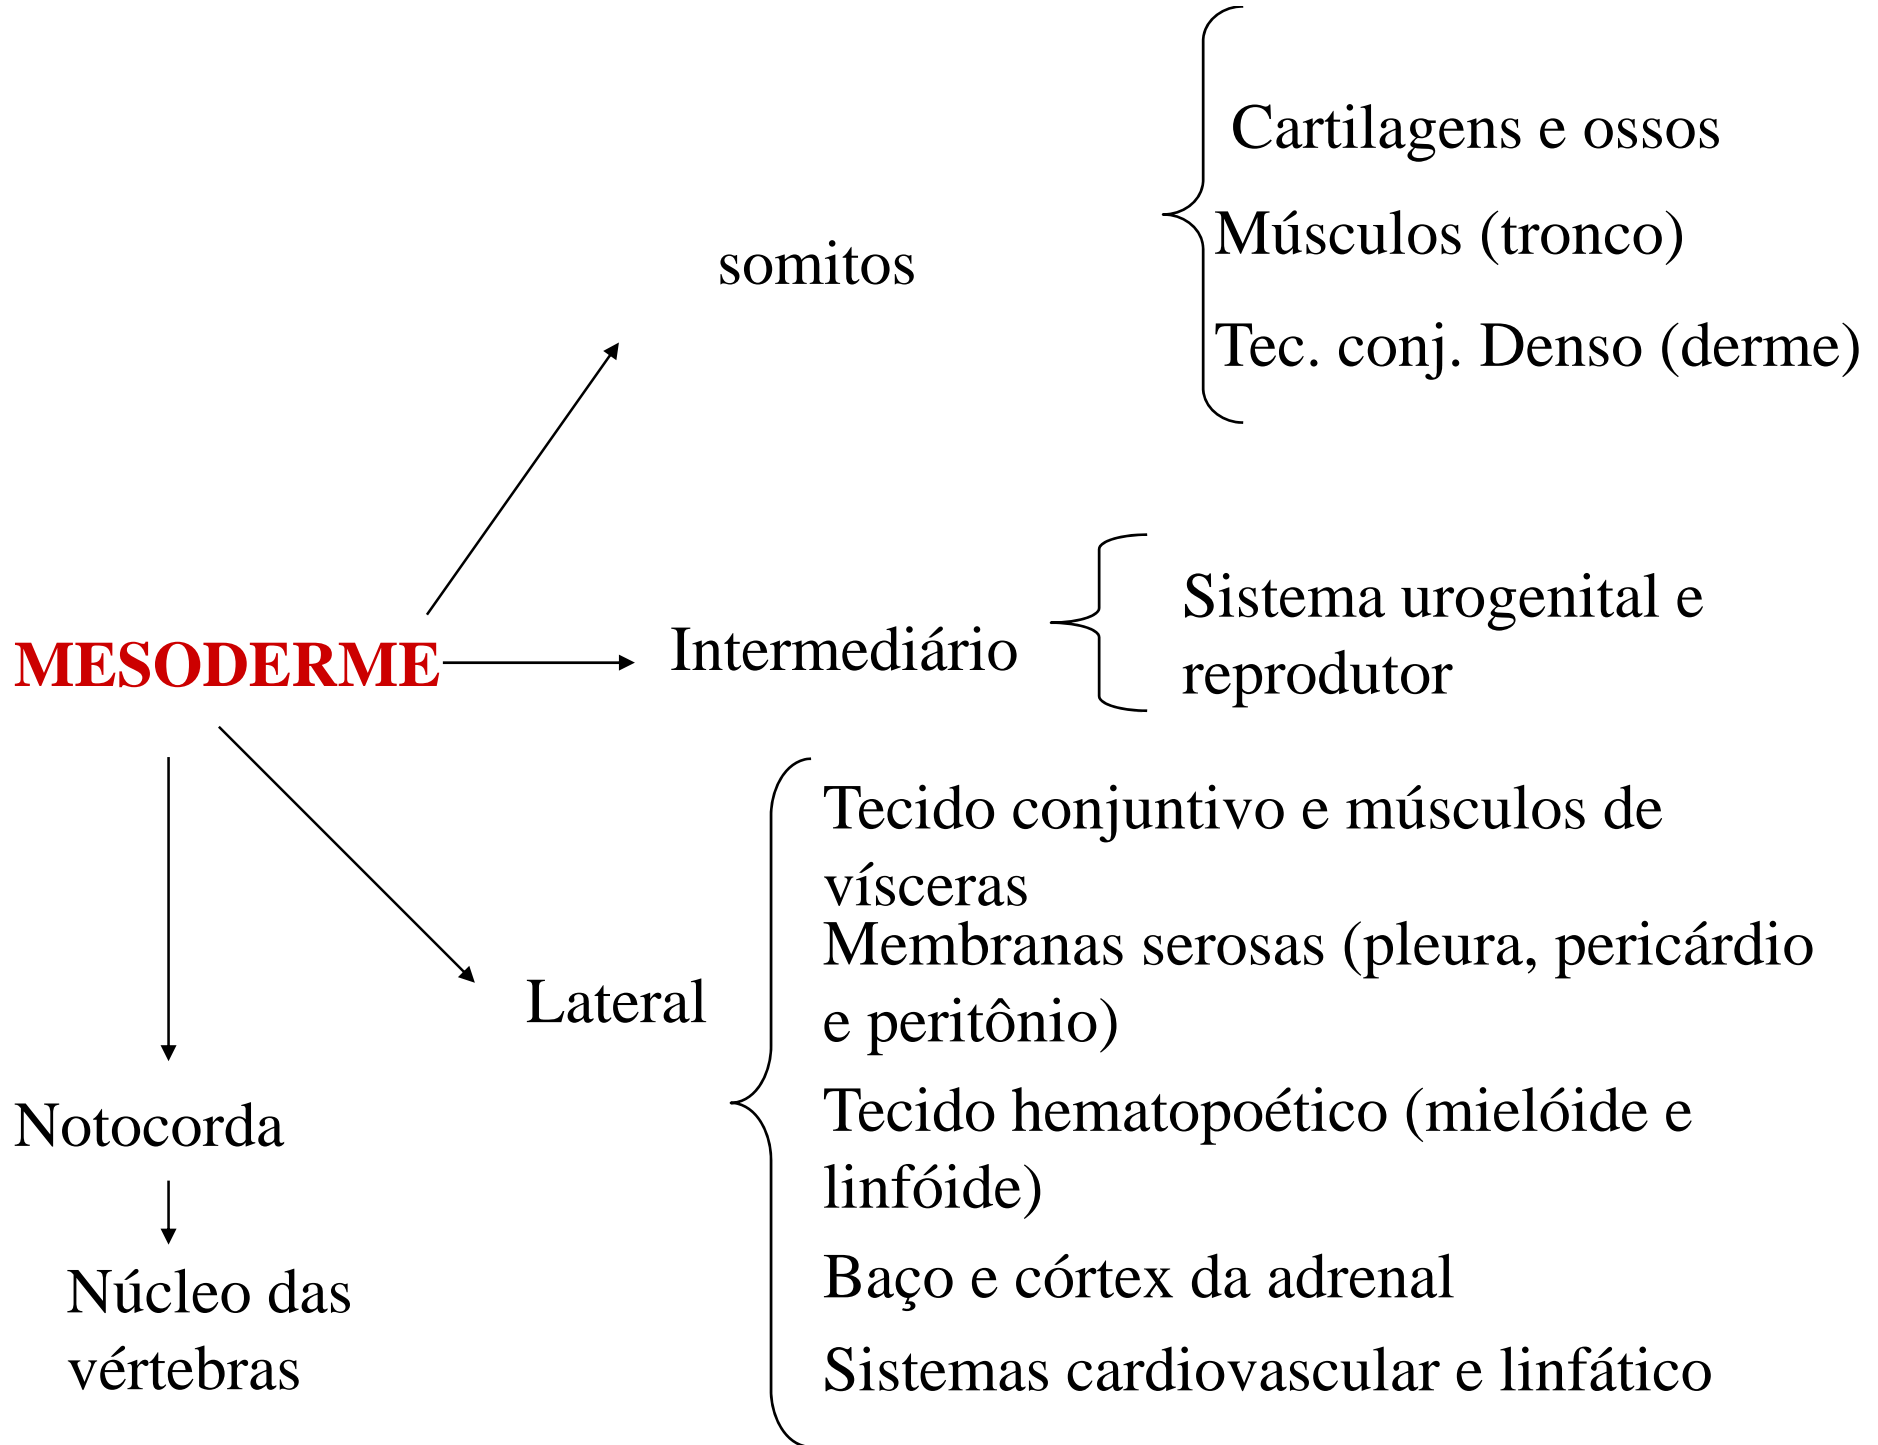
MESODERME

somitos

Cartilagens e ossos

Músculos (tronco)

Tec. conj. Denso (derme)

Intermediário

Sistema urogenital e reprodutor

Lateral

Tecido conjuntivo e músculos de vísceras

Membranas serosas (pleura, pericárdio e peritônio)

Tecido hematopoético (mielóide e linfóide)

Baço e córtex da adrenal

Sistemas cardiovascular e linfático

Notocorda

Núcleo das vértebras